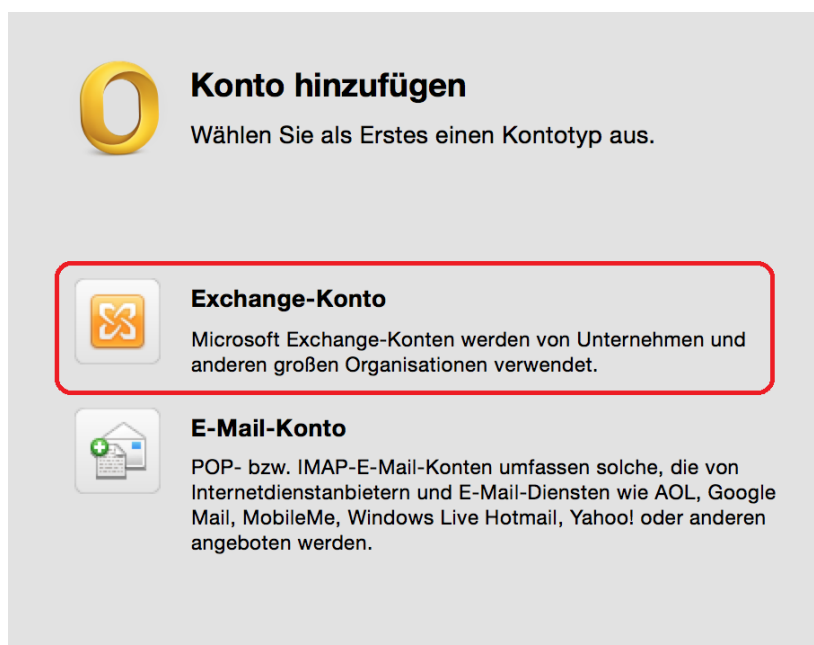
Konto hinzufügen

Wählen Sie als Erstes einen Kontotyp aus.

Exchange-Konto

Microsoft Exchange-Konten werden von Unternehmen und anderen großen Organisationen verwendet.

E-Mail-Konto

POP- bzw. IMAP-E-Mail-Konten umfassen solche, die von Internetdienstanbietern und E-Mail-Diensten wie AOL, Google Mail, MobileMe, Windows Live Hotmail, Yahoo! oder anderen angeboten werden.